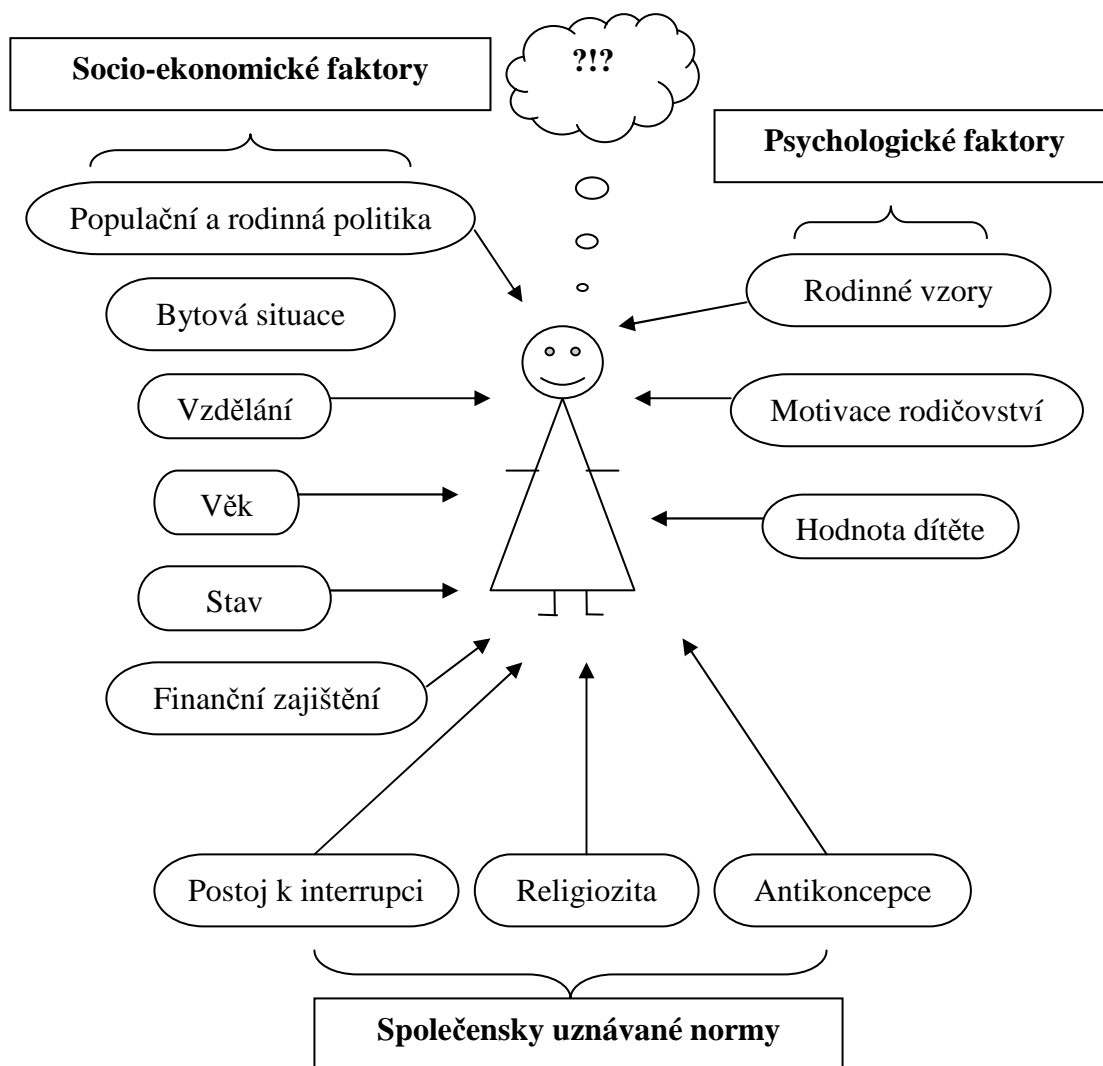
Socio-ekonomické faktory

?!?

Psychologické faktory

Populační a rodinná politika

Bytová situace

Vzdělání

Věk

Stav

Finanční zajištění

Rodinné vzory

Motivace rodičovství

Hodnota dítěte

Postoj k interrupci

Religiozita

Antikoncepce

Společensky uznávané normy